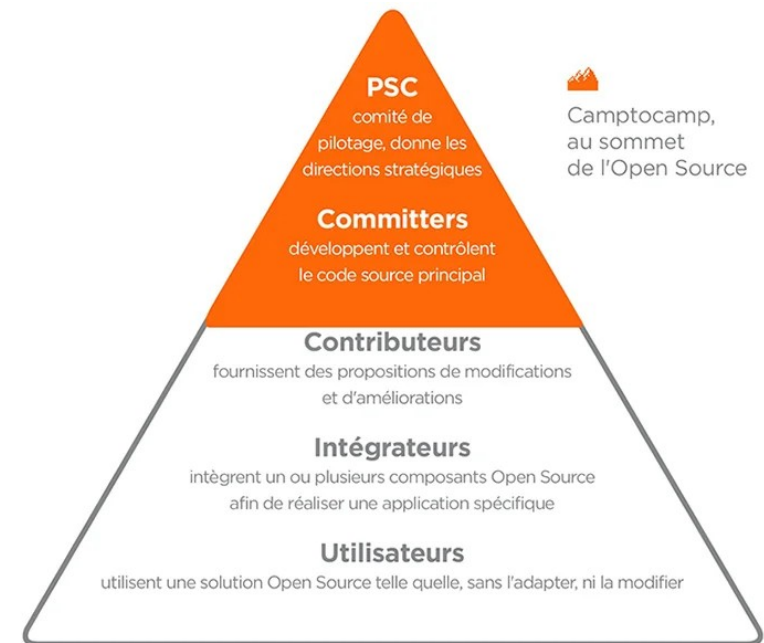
PSC
comité de pilotage, donne les directions stratégiques

Commiters
développent et contrôlent le code source principal

Camptocamp, au sommet de l'Open Source

Contributeurs
fournissent des propositions de modifications et d'améliorations

Intégrateurs
intègrent un ou plusieurs composants Open Source afin de réaliser une application spécifique

Utilisateurs
utilisent une solution Open Source telle quelle, sans l'adapter, ni la modifier